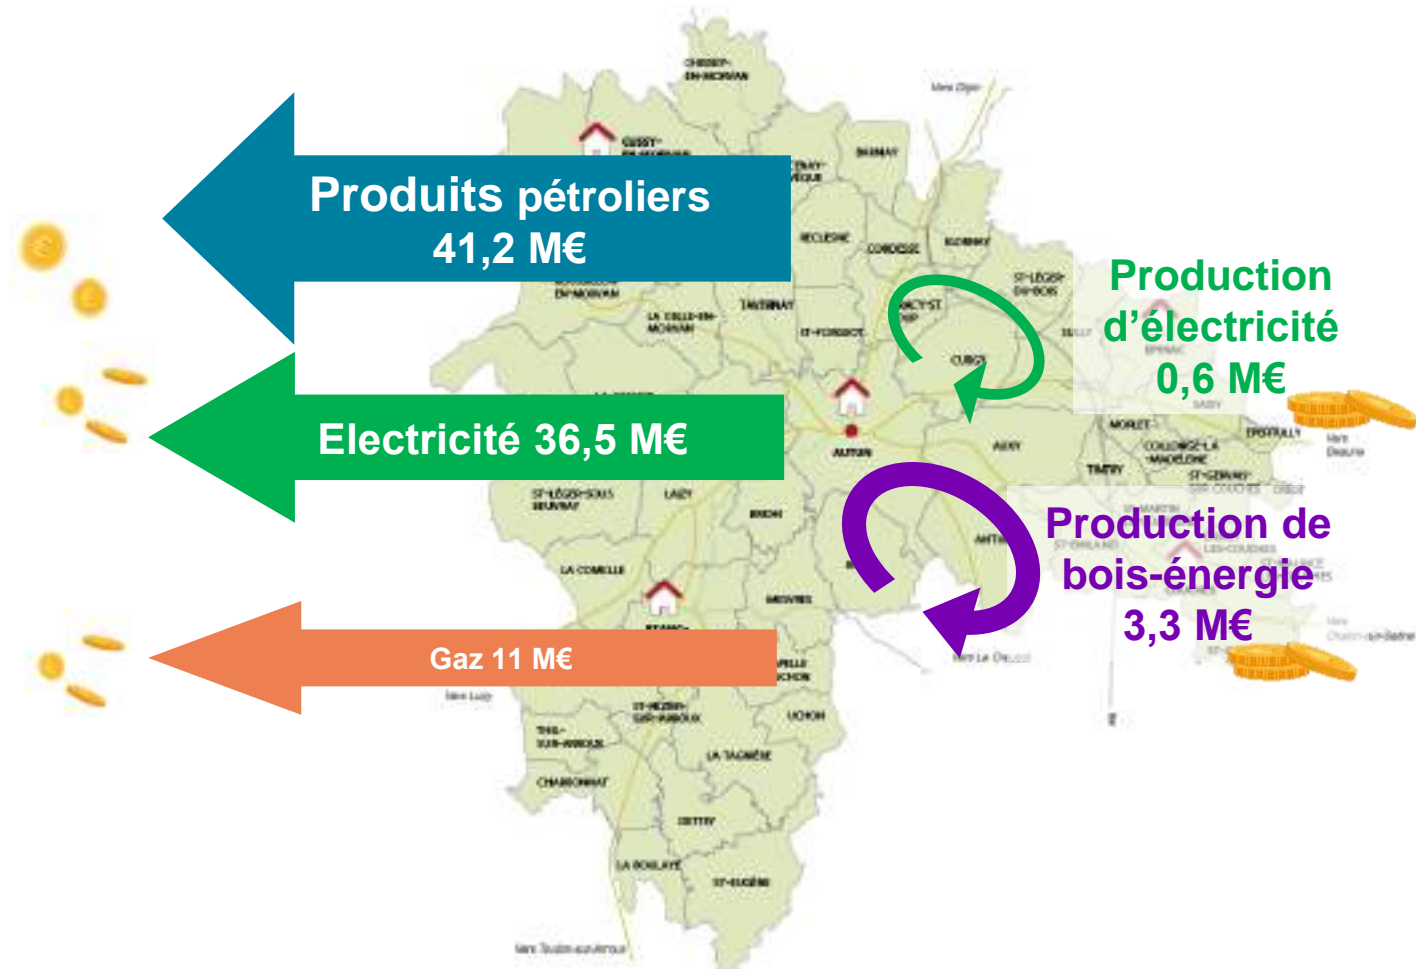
Produits pétroliers
41,2 M€

Electricité 36,5 M€

Gaz 11 M€

Production d'électricité
0,6 M€

Production de bois-énergie
3,3 M€

CUSSY-EN-MORVAN
BARNAY
RECLESNE
CORDESSE
IGORNAY
ST-LÉGER-DU-BOIS
TAVERNAY
ST-FORGEOT
CURGY
AUTUN
AUXY
MORLET
EPERTULLY
COLLONGE-LA-MADELEINE
TINTRY
ST-GERVAIS
ST-LÉGER-SOUS-BEUVRAY
LAIZY
BRION
LA COMELLE
MESVRES
ST-NIZIER-SUR-ARROUX
THIL-SUR-ARROUX
UCHON
LA TAGNIÈRE
CHARBONNAT
DETTEY
LA BOULAYE
ST-EUGÈNE
ANTULLY
Vers Dijon
Vers Beaune
Vers Luzy
Vers Le Creusot
Vers Chalon-sur-Saône
Vers Toulon-sur-Arroux